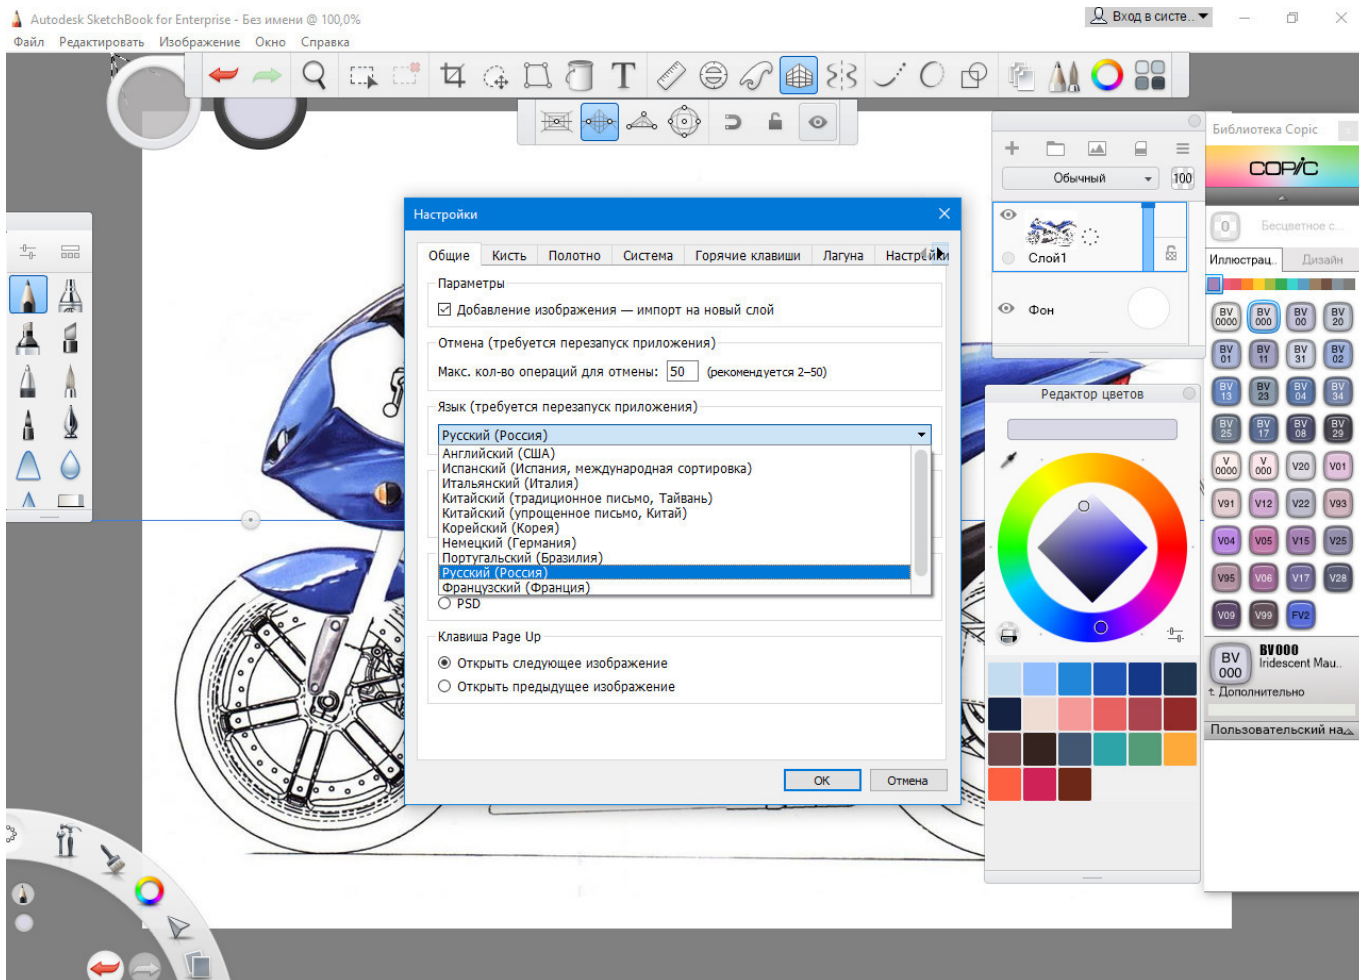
Autodesk SketchBook for Enterprise - Без имени @ 100,0%

Вход в систе...

Файл Редактировать Изображение Окно Справка

Настройки

Общие | Кисть | Полотно | Система | Горячие клавиши | Лагуна | Настройки

Параметры

Добавление изображения — импорт на новый слой

Отмена (требуется перезапуск приложения)

Макс. кол-во операций для отмены: 50 (рекомендуется 2–50)

Язык (требуется перезапуск приложения)

Русский (Россия)
Английский (США)
Испанский (Испания, международная сортировка)
Итальянский (Италия)
Китайский (традиционное письмо, Тайвань)
Китайский (упрощенное письмо, Китай)
Корейский (Корея)
Немецкий (Германия)
Португальский (Бразилия)
Русский (Россия)
Французский (Франция)

PSD

Клавиша Page Up

Открыть следующее изображение

Открыть предыдущее изображение

ОК | Отмена

Обычный 100

Слой1

Фон

Редактор цветов

Библиотека Copic

COPIC

Бесцветное с...

Иллюстрац... Дизайн

BV 0000 | BV 000 | BV 00 | BV 20
BV 01 | BV 11 | BV 31 | BV 02
BV 13 | BV 23 | BV 04 | BV 34
BV 25 | BV 17 | BV 08 | BV 29
V 0000 | V 000 | V20 | V01
V91 | V12 | V22 | V93
V04 | V05 | V15 | V25
V95 | V06 | V17 | V28
V09 | V99 | FV2

BV 000 BV000 Iridescent Mau...

Дополнительно

Пользовательский на...